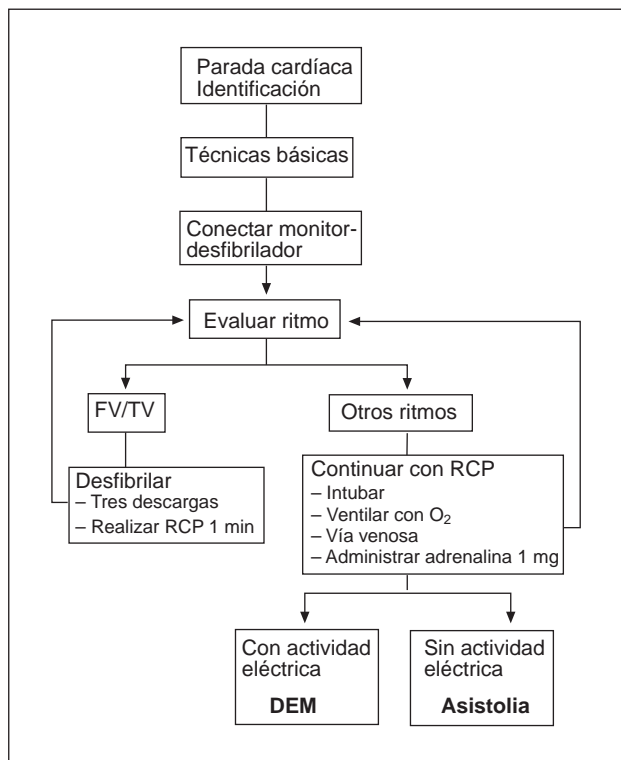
Parada cardíaca
Identificación

Técnicas básicas

Conectar monitor-desfibrilador

Evaluar ritmo

FV/TV

Otros ritmos

Desfibrilar
– Tres descargas
– Realizar RCP 1 min

Continuar con RCP
– Intubar
– Ventilar con $O_2$
– Vía venosa
– Administrar adrenalina 1 mg

Con actividad eléctrica
DEM

Sin actividad eléctrica
Asistolia